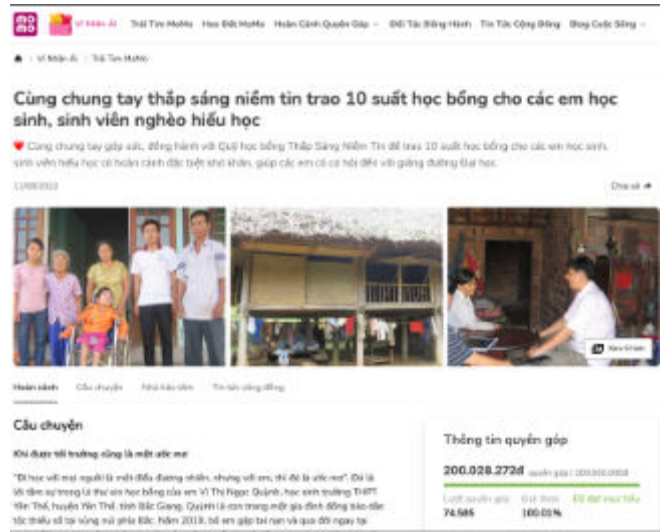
momo Vì Nhân Ái Trái Tim MoMo Heo Đất MoMo Hoàn Cảnh Quyên Góp Đối Tác Đồng Hành Tin Tức Cộng Đồng Blog Cuộc Sống

Vì Nhân Ái · Trái Tim MoMo

Cùng chung tay thắp sáng niềm tin trao 10 suất học bổng cho các em học sinh, sinh viên nghèo hiếu học

Cùng chung tay góp sức, đồng hành với Quỹ học bổng Thắp Sáng Niềm Tin để trao 10 suất học bổng cho các em học sinh, sinh viên hiếu học có hoàn cảnh đặc biệt khó khăn, giúp các em có cơ hội đến với giảng đường Đại học.

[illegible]

Chia sẻ

Xem 6 ảnh

Hoàn cảnh Câu chuyện Nhà hảo tâm Tin tức cộng đồng

Câu chuyện

Khi được tới trường cũng là một ước mơ

"Đi học với mọi người là một điều đương nhiên, nhưng với em, thì đó là ước mơ". Đó là lời tâm sự trong lá thư xin học bổng của em Vi Thị Ngọc Quỳnh, học sinh trường THPT Yên Thế, huyện Yên Thế, tỉnh Bắc Giang. Quỳnh là con trong một gia đình đồng bào dân tộc thiểu số tại vùng núi phía Bắc. Năm 2018, bố em gặp tai nạn và qua đời ngay tại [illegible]

Thông tin quyên góp

200.028.272đ quyên góp / 200.000.000đ

Lượt quyên góp 74.585 Đạt được 100.01% Đã đạt mục tiêu